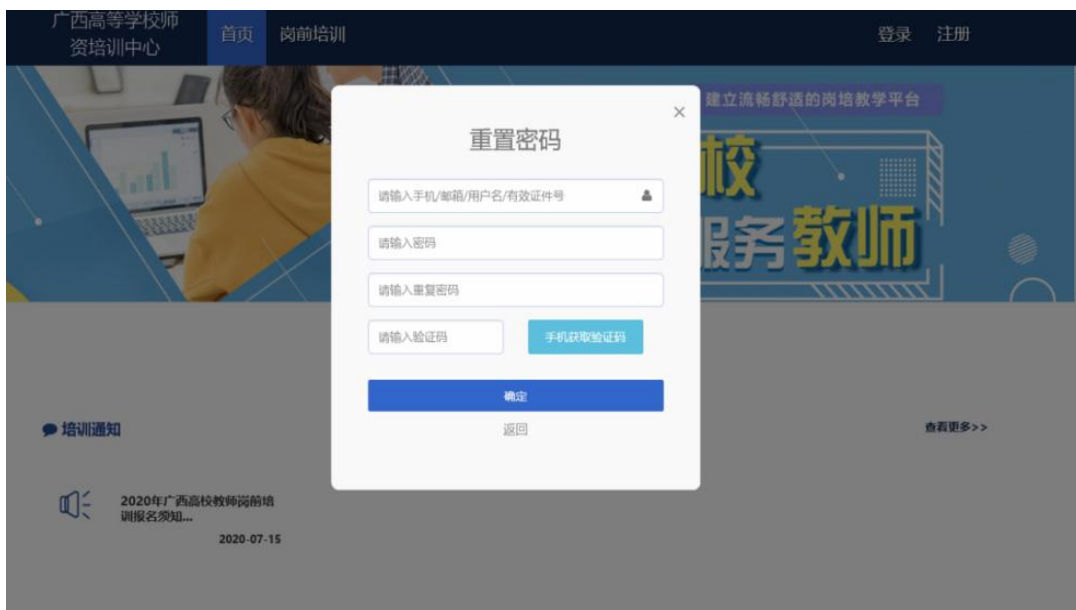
广西高等学校师资培训中心

首页 岗前培训

登录 注册

建立流畅舒适的岗培教学平台

校

服务教师

×

重置密码

请输入手机/邮箱/用户名/有效证件号

请输入密码

请输入重复密码

请输入验证码

手机获取验证码

确定

返回

培训通知

查看更多>>

2020年广西高校教师岗前培训报名须知...

2020-07-15